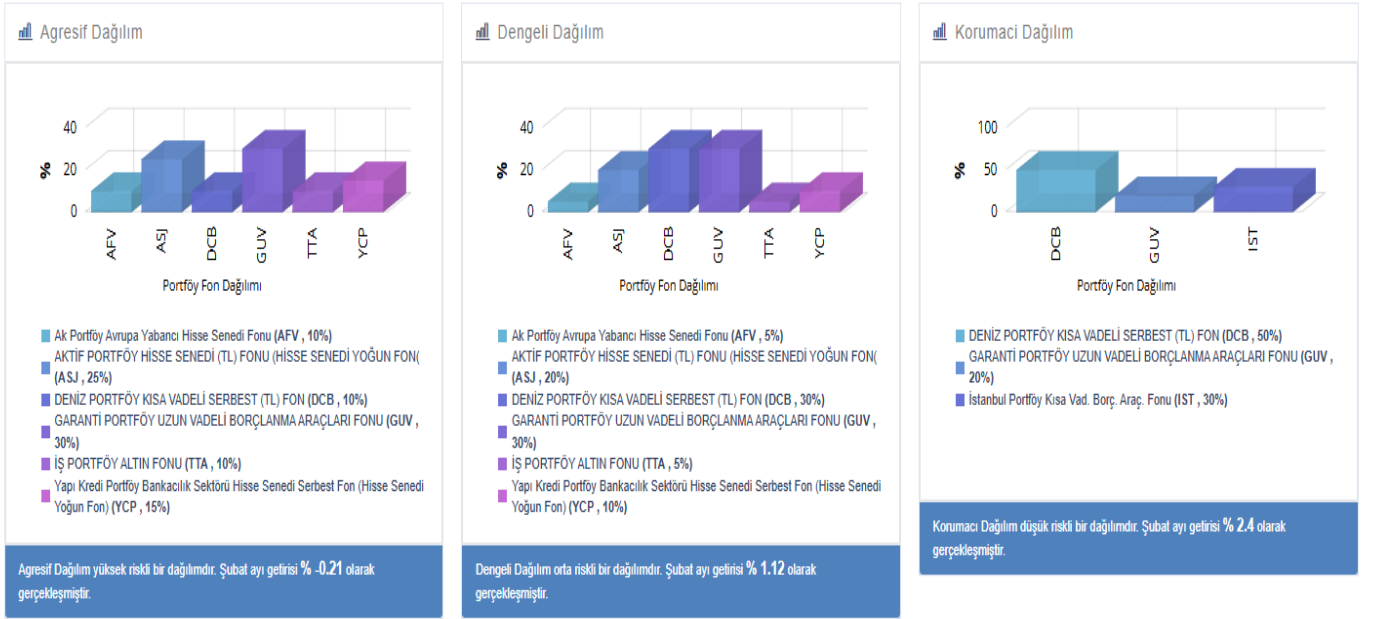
Agresif Dağılım

40
20
0
%
AFV
ASJ
DCB
GUV
TTA
YCP
Portföy Fon Dağılımı

Ak Portföy Avrupa Yabancı Hisse Senedi Fonu (AFV , 10%)
AKTİF PORTFÖY HİSSE SENEDİ (TL) FONU (HİSSE SENEDİ YOĞUN FON( (ASJ , 25%)
DENİZ PORTFÖY KISA VADELİ SERBEST (TL) FON (DCB , 10%)
GARANTİ PORTFÖY UZUN VADELİ BORÇLANMA ARAÇLARI FONU (GUV , 30%)
İŞ PORTFÖY ALTIN FONU (TTA , 10%)
Yapı Kredi Portföy Bankacılık Sektörü Hisse Senedi Serbest Fon (Hisse Senedi Yoğun Fon) (YCP , 15%)

Agresif Dağılım yüksek riskli bir dağılımdır. Şubat ayı getirisi % -0.21 olarak gerçekleşmiştir.

Dengeli Dağılım

40
20
0
%
AFV
ASJ
DCB
GUV
TTA
YCP
Portföy Fon Dağılımı

Ak Portföy Avrupa Yabancı Hisse Senedi Fonu (AFV , 5%)
AKTİF PORTFÖY HİSSE SENEDİ (TL) FONU (HİSSE SENEDİ YOĞUN FON( (ASJ , 20%)
DENİZ PORTFÖY KISA VADELİ SERBEST (TL) FON (DCB , 30%)
GARANTİ PORTFÖY UZUN VADELİ BORÇLANMA ARAÇLARI FONU (GUV , 30%)
İŞ PORTFÖY ALTIN FONU (TTA , 5%)
Yapı Kredi Portföy Bankacılık Sektörü Hisse Senedi Serbest Fon (Hisse Senedi Yoğun Fon) (YCP , 10%)

Dengeli Dağılım orta riskli bir dağılımdır. Şubat ayı getirisi % 1.12 olarak gerçekleşmiştir.

Korumaci Dağılım

100
50
0
%
DCB
GUV
IST
Portföy Fon Dağılımı

DENİZ PORTFÖY KISA VADELİ SERBEST (TL) FON (DCB , 50%)
GARANTİ PORTFÖY UZUN VADELİ BORÇLANMA ARAÇLARI FONU (GUV , 20%)
İstanbul Portföy Kısa Vad. Borç. Araç. Fonu (IST , 30%)

Korumacı Dağılım düşük riskli bir dağılımdır. Şubat ayı getirisi % 2.4 olarak gerçekleşmiştir.